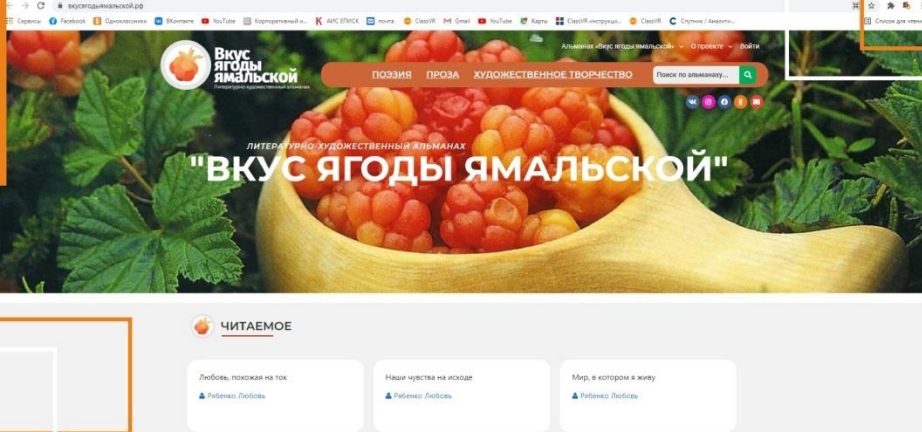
вкусягодыямальской.рф

Сервисы Facebook Одноклассники ВКонтакте YouTube Корпоративный и... АИС ЕПИСК почта ClassVR Gmail YouTube Карты ClassVR инструкци... ClassVR Спутник / Аналитич... Список для чтения

Вкус ягоды ямальской
Литературно-художественный альманах

Альманах «Вкус ягоды ямальской» О проекте Войти

ПОЭЗИЯ ПРОЗА ХУДОЖЕСТВЕННОЕ ТВОРЧЕСТВО Поиск по альманаху...

ЛИТЕРАТУРНО-ХУДОЖЕСТВЕННЫЙ АЛЬМАНАХ
"ВКУС ЯГОДЫ ЯМАЛЬСКОЙ"

ЧИТАЕМОЕ

Любовь, похожая на ток
Ребенко Любовь

Наши чувства на исходе
Ребенко Любовь

Мир, в котором я живу
Ребенко Любовь